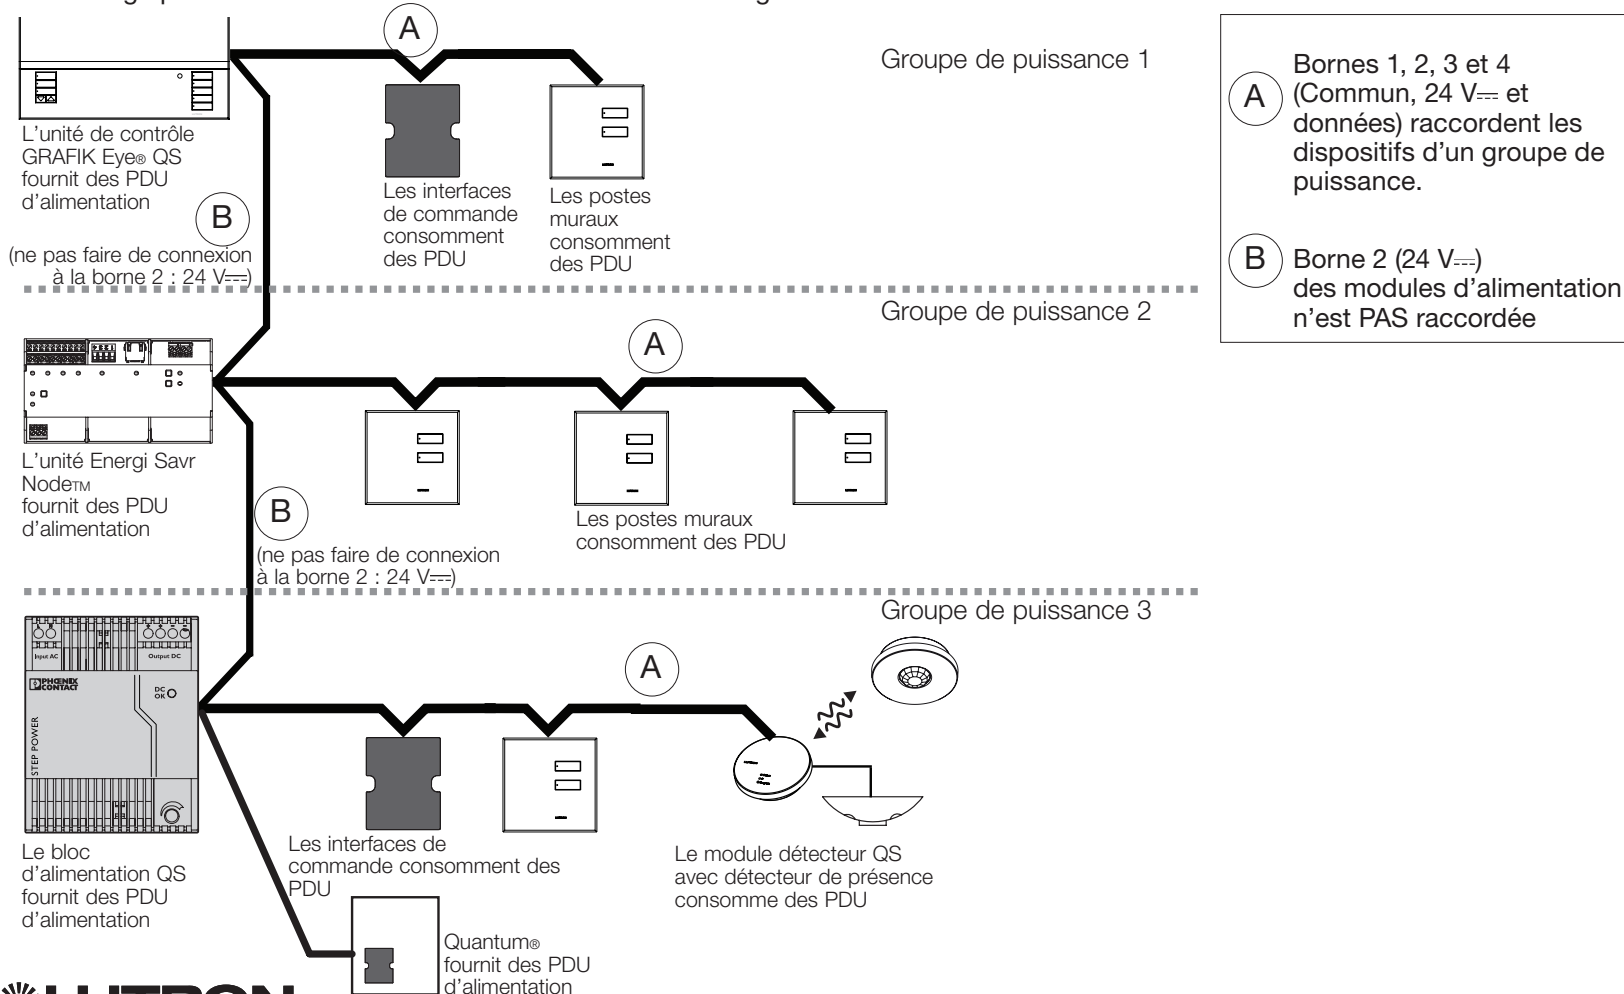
A

Groupe de puissance 1

L'unité de contrôle GRAFIK Eye® QS fournit des PDU d'alimentation

Les interfaces de commande consomment des PDU

Les postes muraux consomment des PDU

B

(ne pas faire de connexion à la borne 2 : 24 V⎓)

A Bornes 1, 2, 3 et 4 (Commun, 24 V⎓ et données) raccordent les dispositifs d'un groupe de puissance.

B Borne 2 (24 V⎓) des modules d'alimentation n'est PAS raccordée

Groupe de puissance 2

A

L'unité Energi Savr Node™ fournit des PDU d'alimentation

B

(ne pas faire de connexion à la borne 2 : 24 V⎓)

Les postes muraux consomment des PDU

Groupe de puissance 3

Input AC

Output DC

PHOENIX CONTACT

DC OK

STEP POWER

A

Le bloc d'alimentation QS fournit des PDU d'alimentation

Les interfaces de commande consomment des PDU

Le module détecteur QS avec détecteur de présence consomme des PDU

Quantum® fournit des PDU d'alimentation

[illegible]